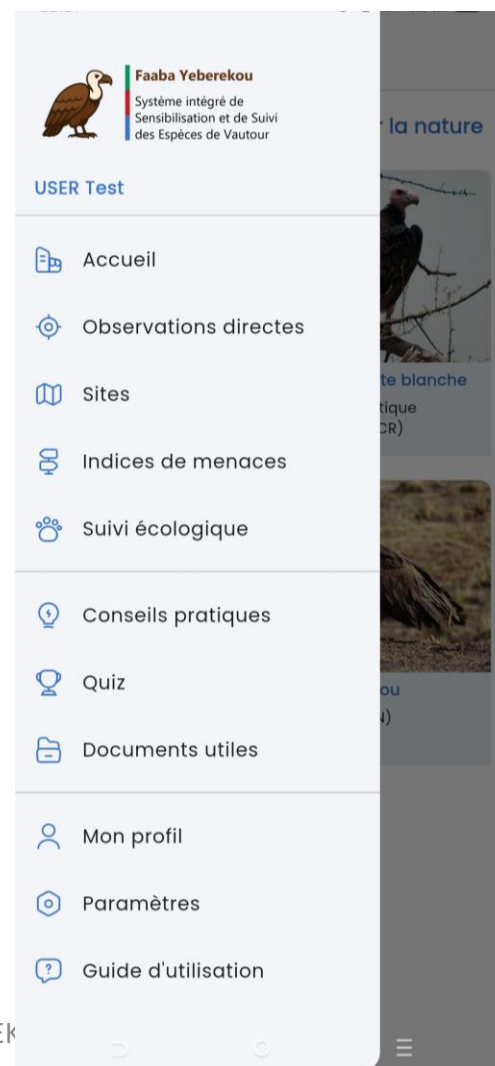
Faaba Yeberekou
Système intégré de Sensibilisation et de Suivi des Espèces de Vautour

USER Test

Accueil

Observations directes

Sites

Indices de menaces

Suivi écologique

Conseils pratiques

Quiz

Documents utiles

Mon profil

Paramètres

Guide d'utilisation

r la nature

te blanche
tique
CR)

ou
N)